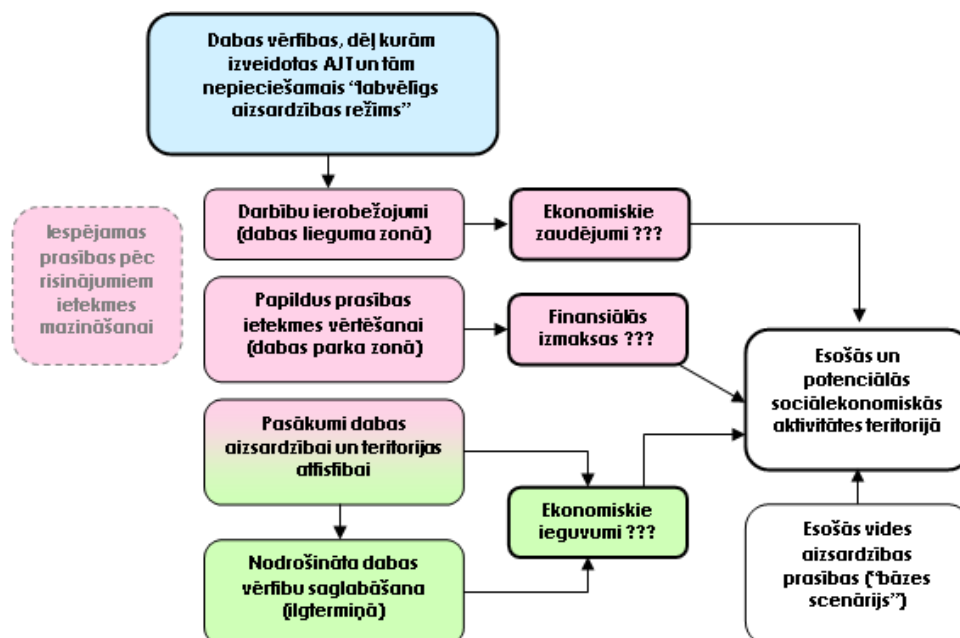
Dabas vērtības, dēļ kurām izveidotas AJT un tām nepieciešamais "labvēlīgs aizsardzības režīms"

Iespējamas prasības pēc risinājumiem ietekmes mazināšanai

Darbību ierobežojumi (dabas lieguma zonā)

Ekonomiskie zaudējumi ???

Papildus prasības ietekmes vērtēšanai (dabas parka zonā)

Finansiālās izmaksas ???

Esošās un potenciālās sociālekonomiskās aktivitātes teritorijā

Pasākumi dabas aizsardzībai un teritorijas attīstībai

Ekonomiskie ieguvumi ???

Nodrošināta dabas vērtību saglabāšana (ilgtermiņā)

Esošās vides aizsardzības prasības ("bāzes scenārijs")